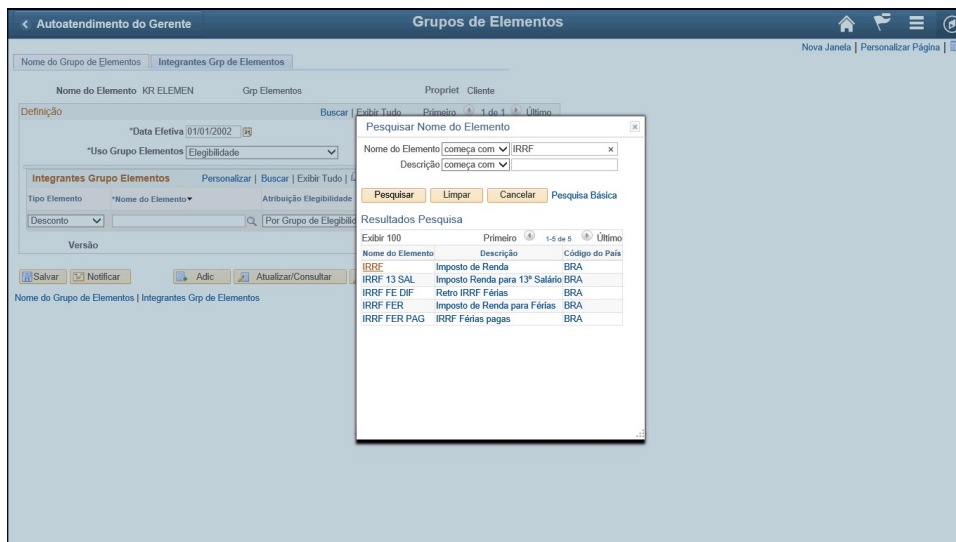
< Autoatendimento do Gerente

Grupos de Elementos

Nova Janela | Personalizar Página |

Nome do Grupo de Elementos | Integrantes Grp de Elementos

Nome do Elemento KR ELEMEN
Grp Elementos
Propriet Cliente

Definição
Buscar | Exibir Tudo
Primeiro 1 de 1 Último

*Data Efetiva 01/01/2002

*Uso Grupo Elementos Elegibilidade

Integrantes Grupo Elementos
Personalizar | Buscar | Exibir Tudo |

| Tipo Elemento | *Nome do Elemento | Atribuição Elegibilidade |
|---|---|---|
| Desconto | | Por Grupo de Elegibilic |

Versão

Salvar | Notificar | Adic | Atualizar/Consultar

Nome do Grupo de Elementos | Integrantes Grp de Elementos

Pesquisar Nome do Elemento

Nome do Elemento começa com IRRF
Descrição começa com

Pesquisar | Limpar | Cancelar | Pesquisa Básica

Resultados Pesquisa

Exibir 100
Primeiro 1-5 de 5 Último

| Nome do Elemento | Descrição | Código do País |
|---|---|---|
| IRRF | Imposto de Renda | BRA |
| IRRF 13 SAL | Imposto Renda para 13º Salário | BRA |
| IRRF FE DIF | Retro IRRF Férias | BRA |
| IRRF FER | Imposto de Renda para Férias | BRA |
| IRRF FER PAG | IRRF Férias pagas | BRA |